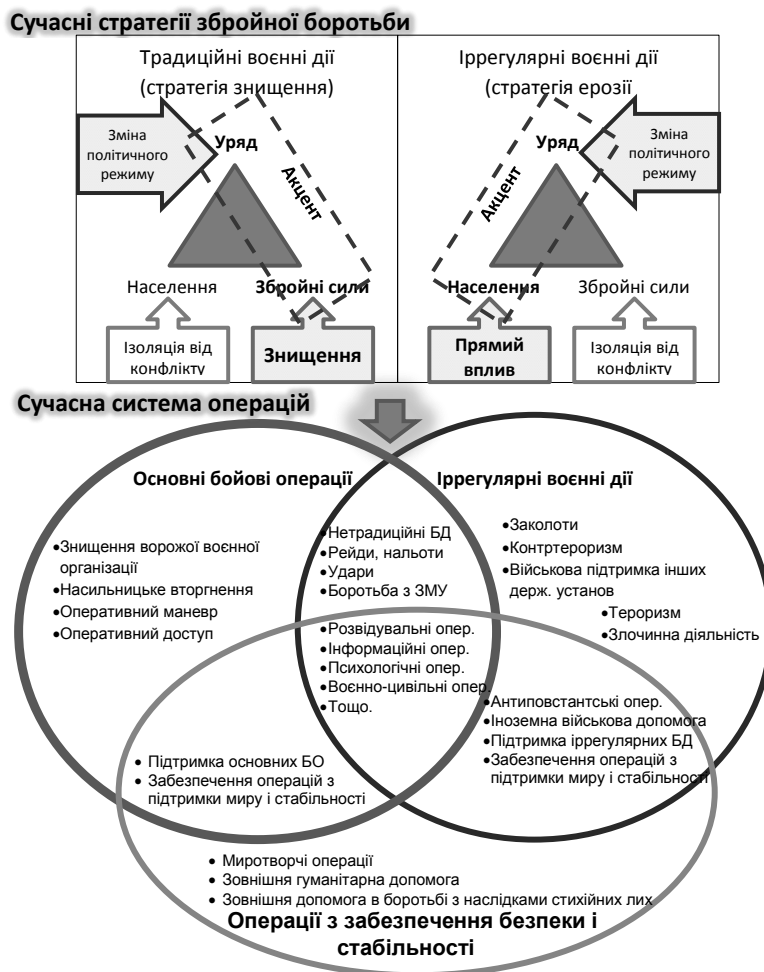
Сучасні стратегії збройної боротьби

Традиційні воєнні дії (стратегія знищення)

Зміна політичного режиму

Уряд

Акцент

Населення

Збройні сили

Ізоляція від конфлікту

Знищення

Іррегулярні воєнні дії (стратегія ерозії)

Уряд

Акцент

Зміна політичного режиму

Населення

Збройні сили

Прямий вплив

Ізоляція від конфлікту

Сучасна система операцій

Основні бойові операції

•Знищення ворожої воєнної організації
•Насильницьке вторгнення
•Оперативний маневр
•Оперативний доступ

Іррегулярні воєнні дії

•Нетрадиційні БД
•Рейди, нальоти
•Удари
•Боротьба з ЗМУ

•Заколоти
•Контртероризм
•Військова підтримка інших держ. установ
•Тероризм
•Злочинна діяльність

•Розвідувальні опер.
•Інформаційні опер.
•Психологічні опер.
•Воєнно-цивільні опер.
•Тощо.

•Антиповстанські опер.
•Іноземна військова допомога
•Підтримка іррегулярних БД
•Забезпечення операцій з підтримки миру і стабільності

• Підтримка основних БО
• Забезпечення операцій з підтримки миру і стабільності

• Миротворчі операції
• Зовнішня гуманітарна допомога
• Зовнішня допомога в боротьбі з наслідками стихійних лих

Операції з забезпечення безпеки і стабільності